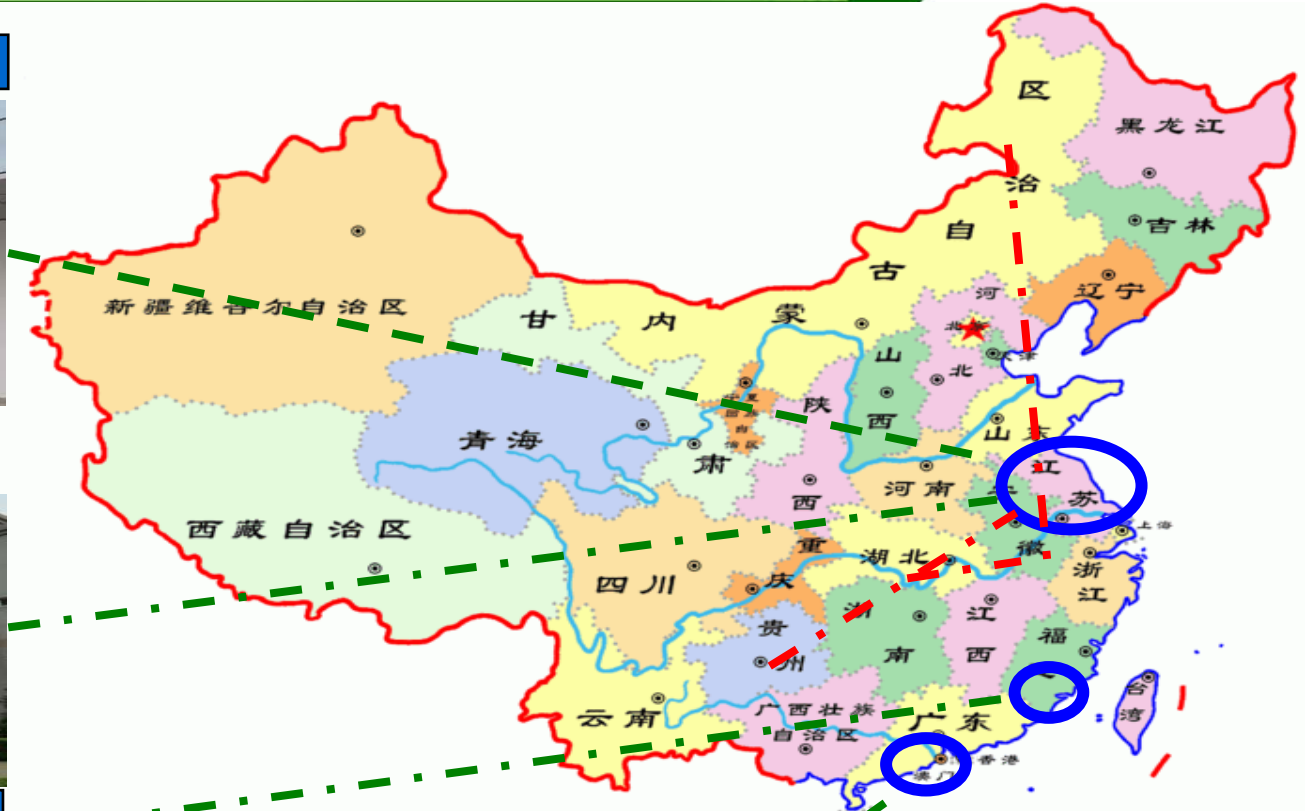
区
黑龙江
治
吉林
自
古
辽宁
河
北京
天津
北
蒙
内
甘
新疆维吾尔自治区
宁夏回族自治区
山
西
陕
青海
肃
山东
西
河南
江
苏
上海
安
徽
湖北
重
庆
四川
浙
江
西藏自治区
贵
州
湖
南
江
西
福
建
台
湾
云南
广西壮族
自治区
广东
香港
澳门